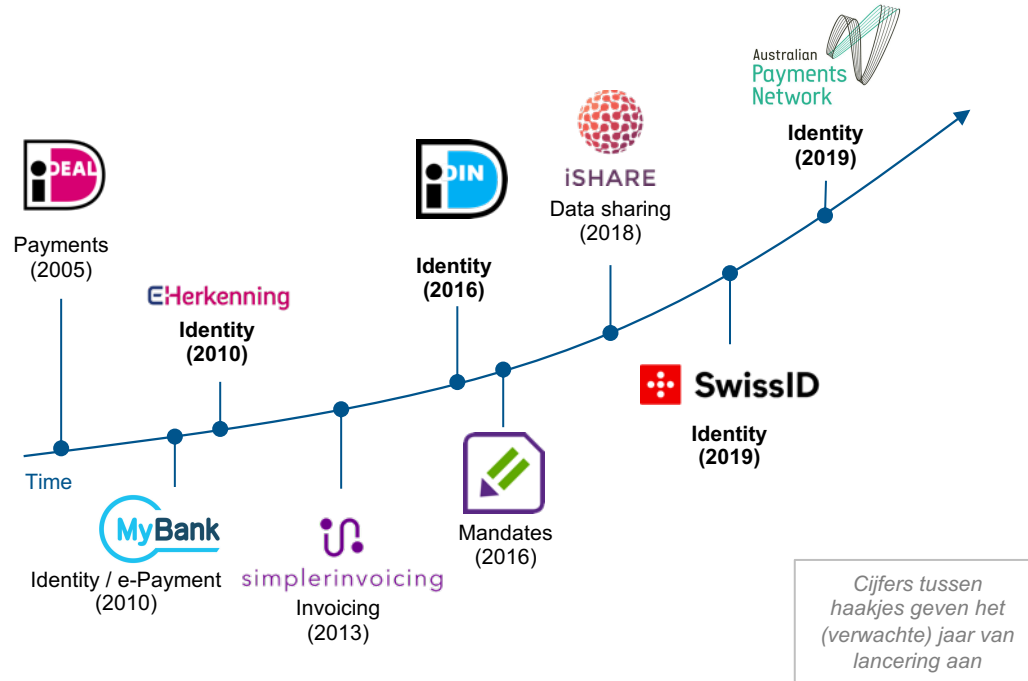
Australian Payments Network

Identity (2019)

iSHARE
Data sharing (2018)

iDIN
Identity (2016)

iDEAL
Payments (2005)

EHerkenning
Identity (2010)

Time

MyBank
Identity / e-Payment (2010)

simplerinvoicing
Invoicing (2013)

Mandates (2016)

SwissID

Identity (2019)

Cijfers tussen haakjes geven het (verwachte) jaar van lancering aan